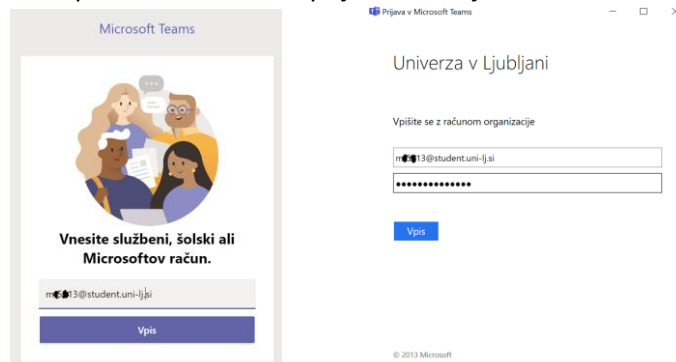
Microsoft Teams

Vnesite službeni, šolski ali Microsoftov račun.

m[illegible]13@student.uni-lj.si

Vpis

Prijava v Microsoft Teams

Univerza v Ljubljani

Vpišite se z računom organizacije

m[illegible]13@student.uni-lj.si

••••••••••••••

Vpis

© 2013 Microsoft